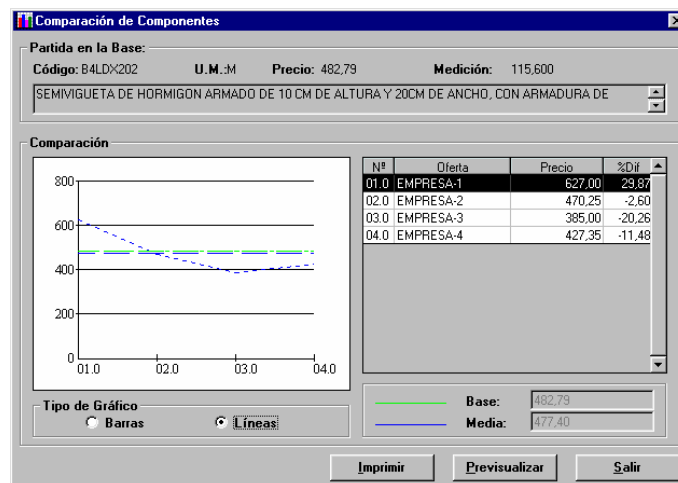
Comparación de Componentes

Partida en la Base:
Código: B4LDX202 U.M.:M Precio: 482,79 Medición: 115,600
SEMIVIGUETA DE HORMIGON ARMADO DE 10 CM DE ALTURA Y 20CM DE ANCHO, CON ARMADURA DE

Comparación

800
600
400
200
0
01.0 02.0 03.0 04.0

| Nº | Oferta | Precio | %Dif |
|---|---|---|---|
| 01.0 | EMPRESA-1 | 627,00 | 29,87 |
| 02.0 | EMPRESA-2 | 470,25 | -2,60 |
| 03.0 | EMPRESA-3 | 385,00 | -20,26 |
| 04.0 | EMPRESA-4 | 427,35 | -11,48 |

Tipo de Gráfico
Barras
Líneas

Base: 482,79
Media: 477,40

Imprimir
Previsualizar
Salir